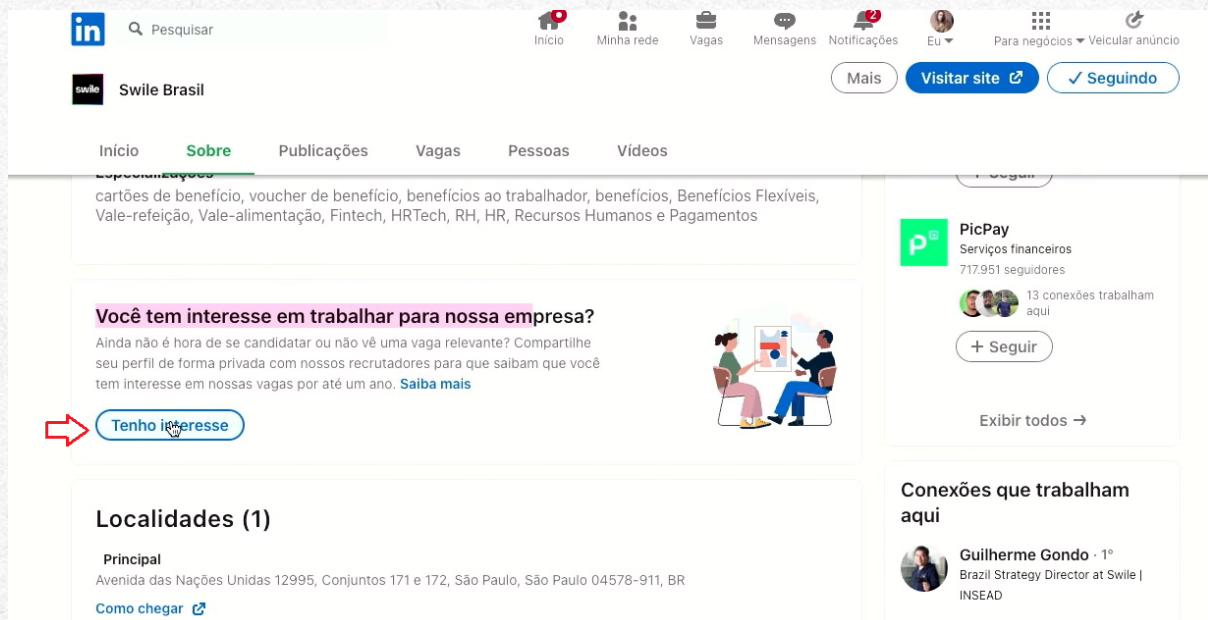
in Pesquisar

Início Minha rede Vagas Mensagens Notificações Eu Para negócios Veicular anúncio

swile Swile Brasil

Mais Visitar site Seguindo

Início Sobre Publicações Vagas Pessoas Vídeos

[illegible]

cartões de benefício, voucher de benefício, benefícios ao trabalhador, benefícios, Benefícios Flexíveis, Vale-refeição, Vale-alimentação, Fintech, HRTech, RH, HR, Recursos Humanos e Pagamentos

Você tem interesse em trabalhar para nossa empresa?

Ainda não é hora de se candidatar ou não vê uma vaga relevante? Compartilhe seu perfil de forma privada com nossos recrutadores para que saibam que você tem interesse em nossas vagas por até um ano. Saiba mais

Tenho interesse

Localidades (1)

Principal

Avenida das Nações Unidas 12995, Conjuntos 171 e 172, São Paulo, São Paulo 04578-911, BR

Como chegar

PicPay
Serviços financeiros
717.951 seguidores
13 conexões trabalham aqui
+ Seguir

Exibir todos →

Conexões que trabalham aqui

Guilherme Gondo · 1º
Brazil Strategy Director at Swile | INSEAD